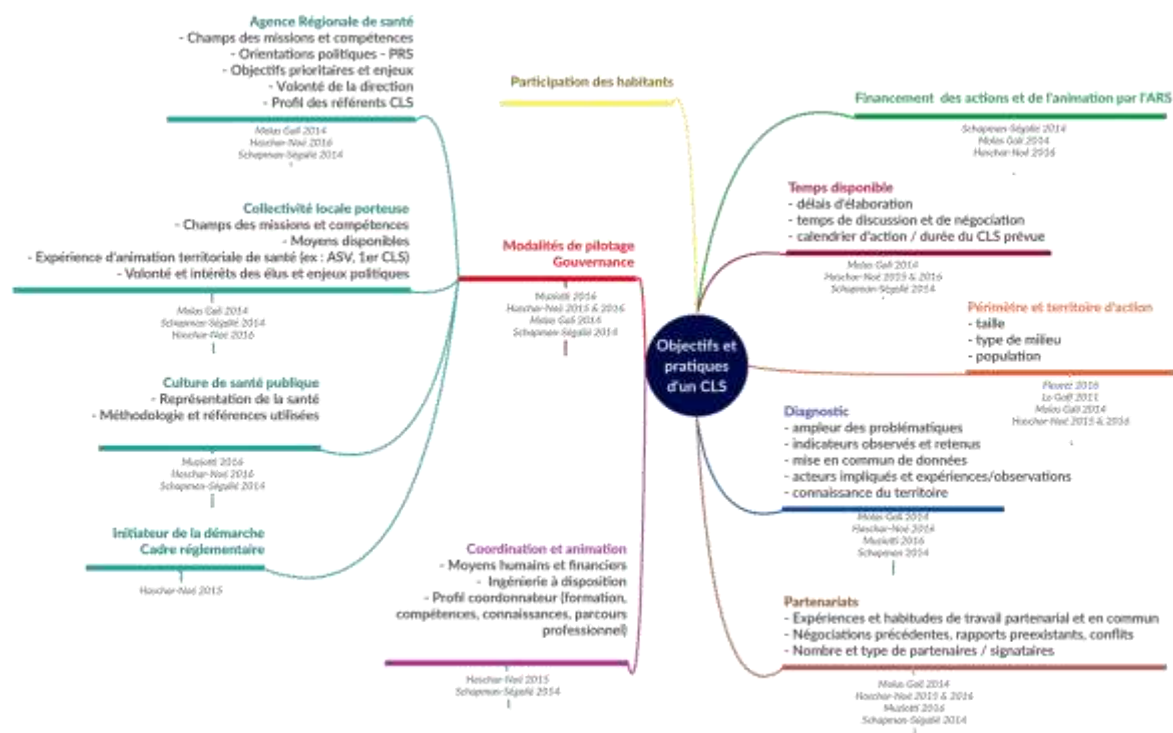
Agence Régionale de santé
- Champs des missions et compétences
- Orientations politiques - PRS
- Objectifs prioritaires et enjeux
- Volonté de la direction
- Profil des référents CLS

Malas Gall 2014
Hascher-Noé 2016
Schapman-Ségalié 2014

Participation des habitants

Financement des actions et de l'animation par l'ARS

Schapman-Ségalié 2014
Malas Gall 2014
Hascher-Noé 2016

Temps disponible
- délais d'élaboration
- temps de discussion et de négociation
- calendrier d'action / durée du CLS prévue

Malas Gall 2014
Hascher-Noé 2015 & 2016
Schapman-Ségalié 2014

Collectivité locale porteuse
- Champs des missions et compétences
- Moyens disponibles
- Expérience d'animation territoriale de santé (ex : ASV, 1er CLS)
- Volonté et intérêts des élus et enjeux politiques

Malas Gall 2014
Schapman-Ségalié 2014
Hascher-Noé 2016

Modalités de pilotage
Gouvernance

Musiatti 2016
Hascher-Noé 2015 & 2016
Malas Gall 2014
Schapman-Ségalié 2014

Objectifs et pratiques d'un CLS

Périmètre et territoire d'action
- taille
- type de milieu
- population

Fleuret 2016
Le Goff 2011
Malas Gall 2014
Hascher-Noé 2015 & 2016

Culture de santé publique
- Représentation de la santé
- Méthodologie et références utilisées

Musiatti 2016
Hascher-Noé 2016
Schapman-Ségalié 2014

Diagnostic
- ampleur des problématiques
- indicateurs observés et retenus
- mise en commun de données
- acteurs impliqués et expériences/observations
- connaissance du territoire

Malas Gall 2014
Hascher-Noé 2016
Musiatti 2016
Schapman 2014

Initiateur de la démarche
Cadre réglementaire

Hascher-Noé 2015

Coordination et animation
- Moyens humains et financiers
- Ingénierie à disposition
- Profil coordonnateur (formation, compétences, connaissances, parcours professionnel)

Hascher-Noé 2015
Schapman-Ségalié 2014

Partenariats
- Expériences et habitudes de travail partenarial et en commun
- Négociations précédentes, rapports preexistants, conflits
- Nombre et type de partenaires / signataires

Malas Gall 2014
Hascher-Noé 2015 & 2016
Musiatti 2016
Schapman-Ségalié 2014